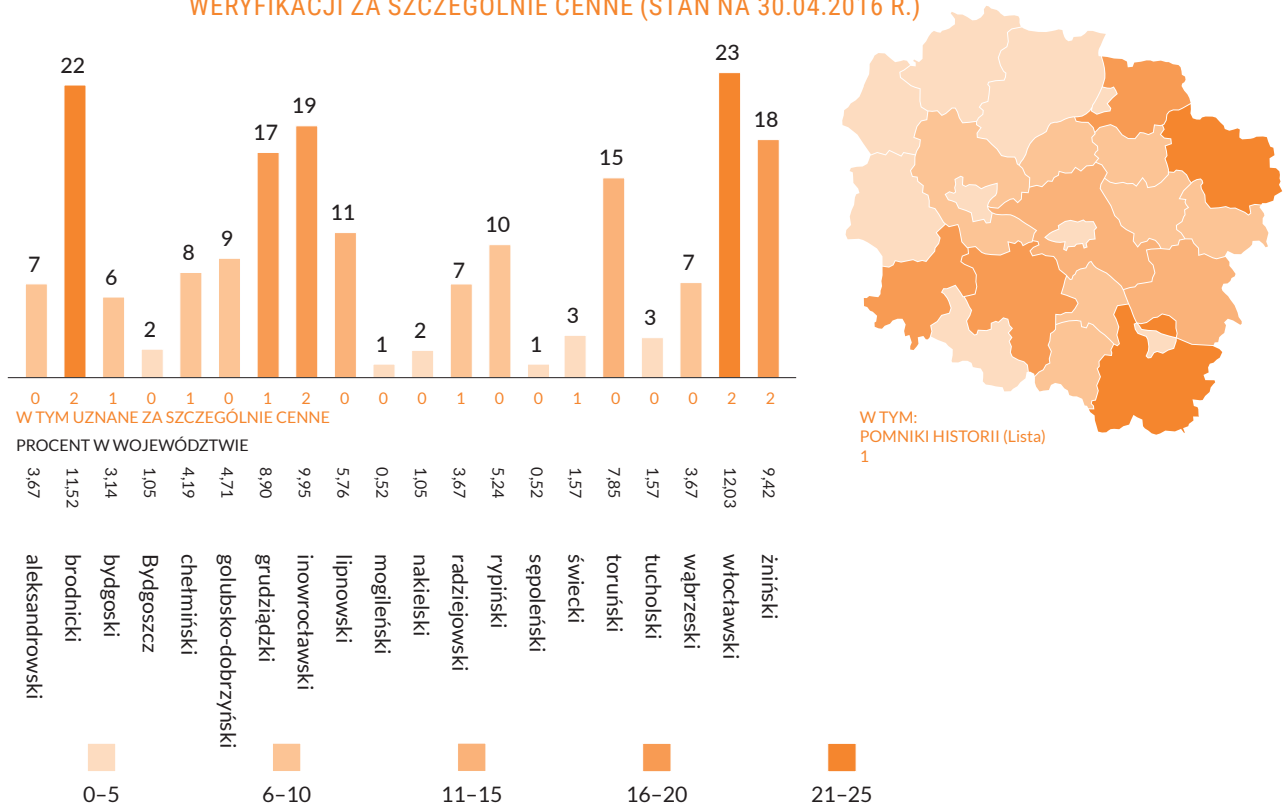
WERYFIKACJI ZA SZCZEGÓLNIE CENNE (STAN NA 30.04.2016 R.)

7 22 6 2 8 9 17 19 11 1 2 7 10 1 3 15 3 7 23 18

0 2 1 0 1 0 1 2 0 0 0 1 0 0 1 0 0 0 2 2

W TYM UZNANE ZA SZCZEGÓLNIE CENNE

PROCENT W WOJEWÓDZTWIE

3,67 11,52 3,14 1,05 4,19 4,71 8,90 9,95 5,76 0,52 1,05 3,67 5,24 0,52 1,57 7,85 1,57 3,67 12,03 9,42

aleksandrowski brodnicki bydgoski Bydgoszcz chełmiński golubsko-dobrzyński grudziądzki inowrocławski lipnowski mogileński nakielski radziejowski rypiński sępoleński świecki toruński tucholski wąbrzeski włocławski żniński

W TYM:
POMNIKI HISTORII (Lista)
1

0–5 6–10 11–15 16–20 21–25